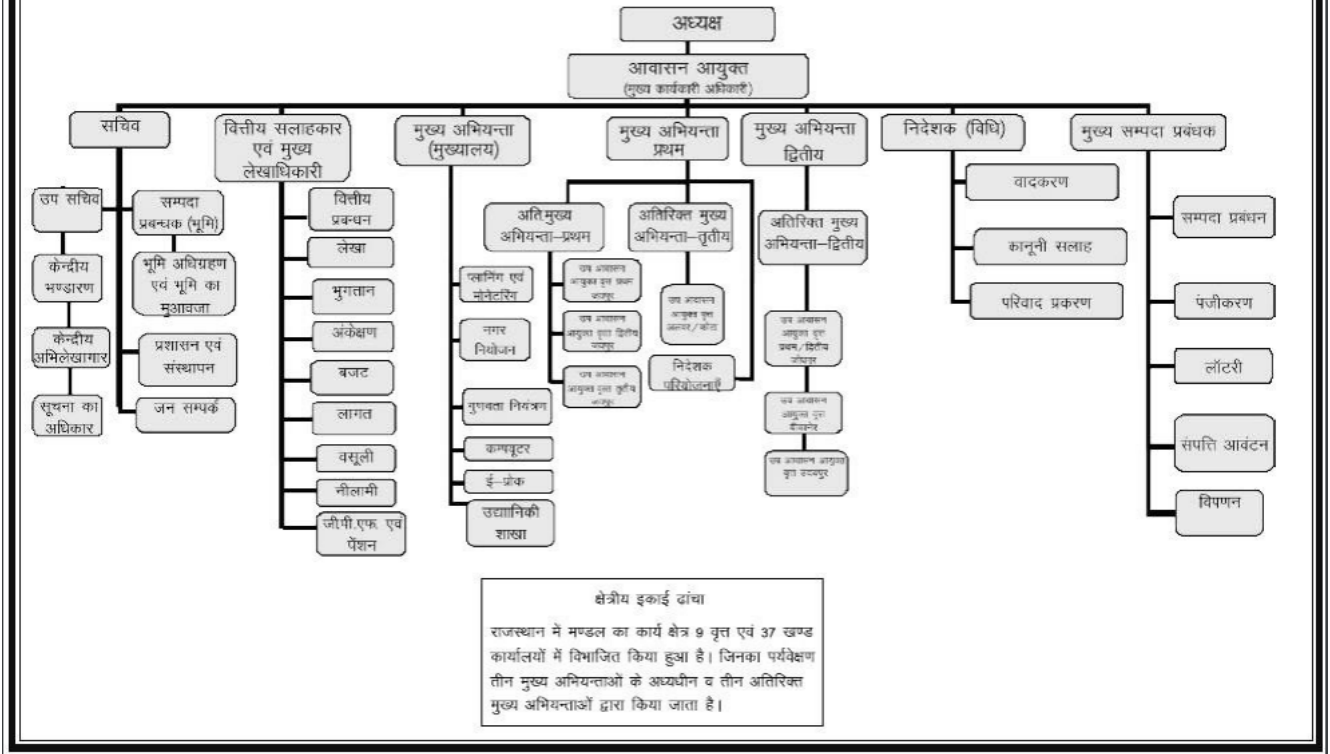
अध्यक्ष

आवासन आयुक्त
(मुख्य कार्यकारी अधिकारी)

सचिव

उप सचिव

केन्द्रीय भण्डारण

केन्द्रीय अभिलेखागार

सूचना का अधिकार

सम्पदा प्रबन्धक (भूमि)

भूमि अधिग्रहण एवं भूमि का मुआवजा

प्रशासन एवं संस्थापन

जन सम्पर्क

वित्तीय सलाहकार एवं मुख्य लेखाधिकारी

वित्तीय प्रबन्धन

लेखा

भुगतान

अंकेक्षण

बजट

लागत

वसूली

नीलामी

जी.पी.एफ. एवं पेंशन

मुख्य अभियन्ता (मुख्यालय)

प्लानिंग एवं मोनेटरिंग

नगर नियोजन

गुणवता नियंत्रण

कम्प्यूटर

ई–प्रोक

उद्यानिकी शाखा

मुख्य अभियन्ता प्रथम

अतिमुख्य अभियन्ता–प्रथम

उप आवासन आयुक्त वृत प्रथम जयपुर

उप आवासन आयुक्त वृत्त द्वितीय जयपुर

उप आवासन आयुक्त वृत्त तृतीय जयपुर

अतिरिक्त मुख्य अभियन्ता–तृतीय

उप आवासन आयुक्त वृत्त अजमेर/कोटा

निदेशक परियोजनाएँ

मुख्य अभियन्ता द्वितीय

अतिरिक्त मुख्य अभियन्ता–द्वितीय

उप आवासन आयुक्त वृत प्रथम/द्वितीय जोधपुर

उप आवासन आयुक्त वृत्त बीकानेर

उप आवासन आयुक्त वृत्त उदयपुर

निदेशक (विधि)

वादकरण

कानूनी सलाह

परिवाद प्रकरण

मुख्य सम्पदा प्रबंधक

सम्पदा प्रबंधन

पंजीकरण

लॉटरी

संपति आवंटन

विपणन

क्षेत्रीय इकाई ढांचा

राजस्थान मे मण्डल का कार्य क्षेत्र 9 वृत्त एवं 37 खण्ड कार्यालयों में विभाजित किया हुआ है। जिनका पर्यवेक्षण तीन मुख्य अभियन्ताओ के अध्यधीन व तीन अतिरिक्त मुख्य अभियन्ताओं द्वारा किया जाता है।